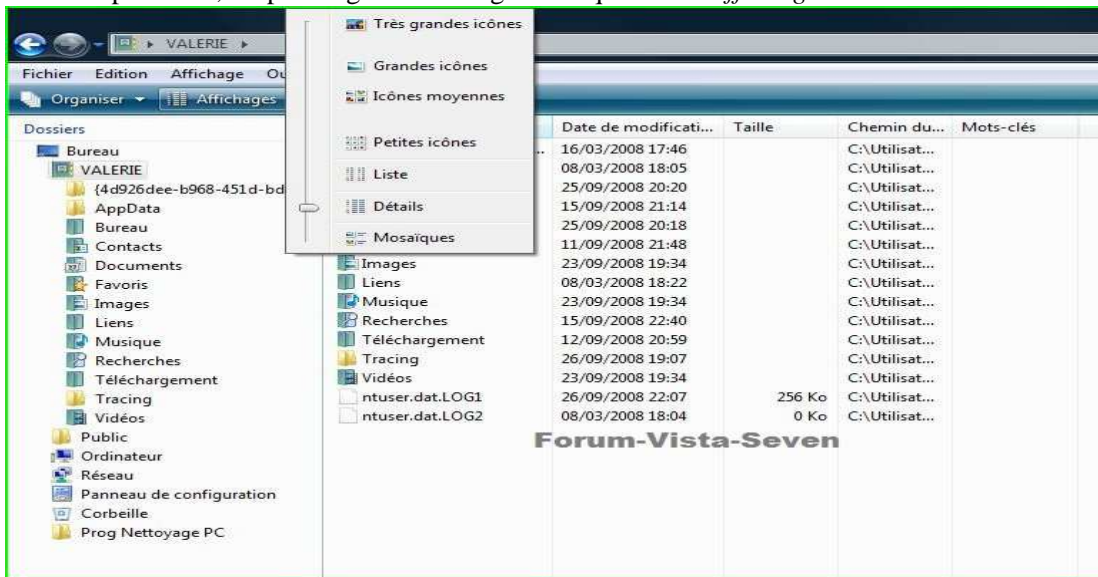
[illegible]

VALERIE ▸

Fichier Edition Affichage O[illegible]

Organiser ▾ Affichages

Très grandes icônes
Grandes icônes
Icônes moyennes
Petites icônes
Liste
Détails
Mosaïques

Dossiers
Bureau
VALERIE
{4d926dee-b968-451d-bd
AppData
Bureau
Contacts
Documents
Favoris
Images
Liens
Musique
Recherches
Téléchargement
Tracing
Vidéos
Public
Ordinateur
Réseau
Panneau de configuration
Corbeille
Prog Nettoyage PC

| | Date de modificati... | Taille | Chemin du... | Mots-clés |
|---|---|---|---|---|
| | 16/03/2008 17:46 | | C:\Utilisat... | |
| | 08/03/2008 18:05 | | C:\Utilisat... | |
| | 25/09/2008 20:20 | | C:\Utilisat... | |
| | 15/09/2008 21:14 | | C:\Utilisat... | |
| | 25/09/2008 20:18 | | C:\Utilisat... | |
| | 11/09/2008 21:48 | | C:\Utilisat... | |
| Images | 23/09/2008 19:34 | | C:\Utilisat... | |
| Liens | 08/03/2008 18:22 | | C:\Utilisat... | |
| Musique | 23/09/2008 19:34 | | C:\Utilisat... | |
| Recherches | 15/09/2008 22:40 | | C:\Utilisat... | |
| Téléchargement | 12/09/2008 20:59 | | C:\Utilisat... | |
| Tracing | 26/09/2008 19:07 | | C:\Utilisat... | |
| Vidéos | 23/09/2008 19:34 | | C:\Utilisat... | |
| ntuser.dat.LOG1 | 26/09/2008 22:07 | 256 Ko | C:\Utilisat... | |
| ntuser.dat.LOG2 | 08/03/2008 18:04 | 0 Ko | C:\Utilisat... | |

Forum-Vista-Seven